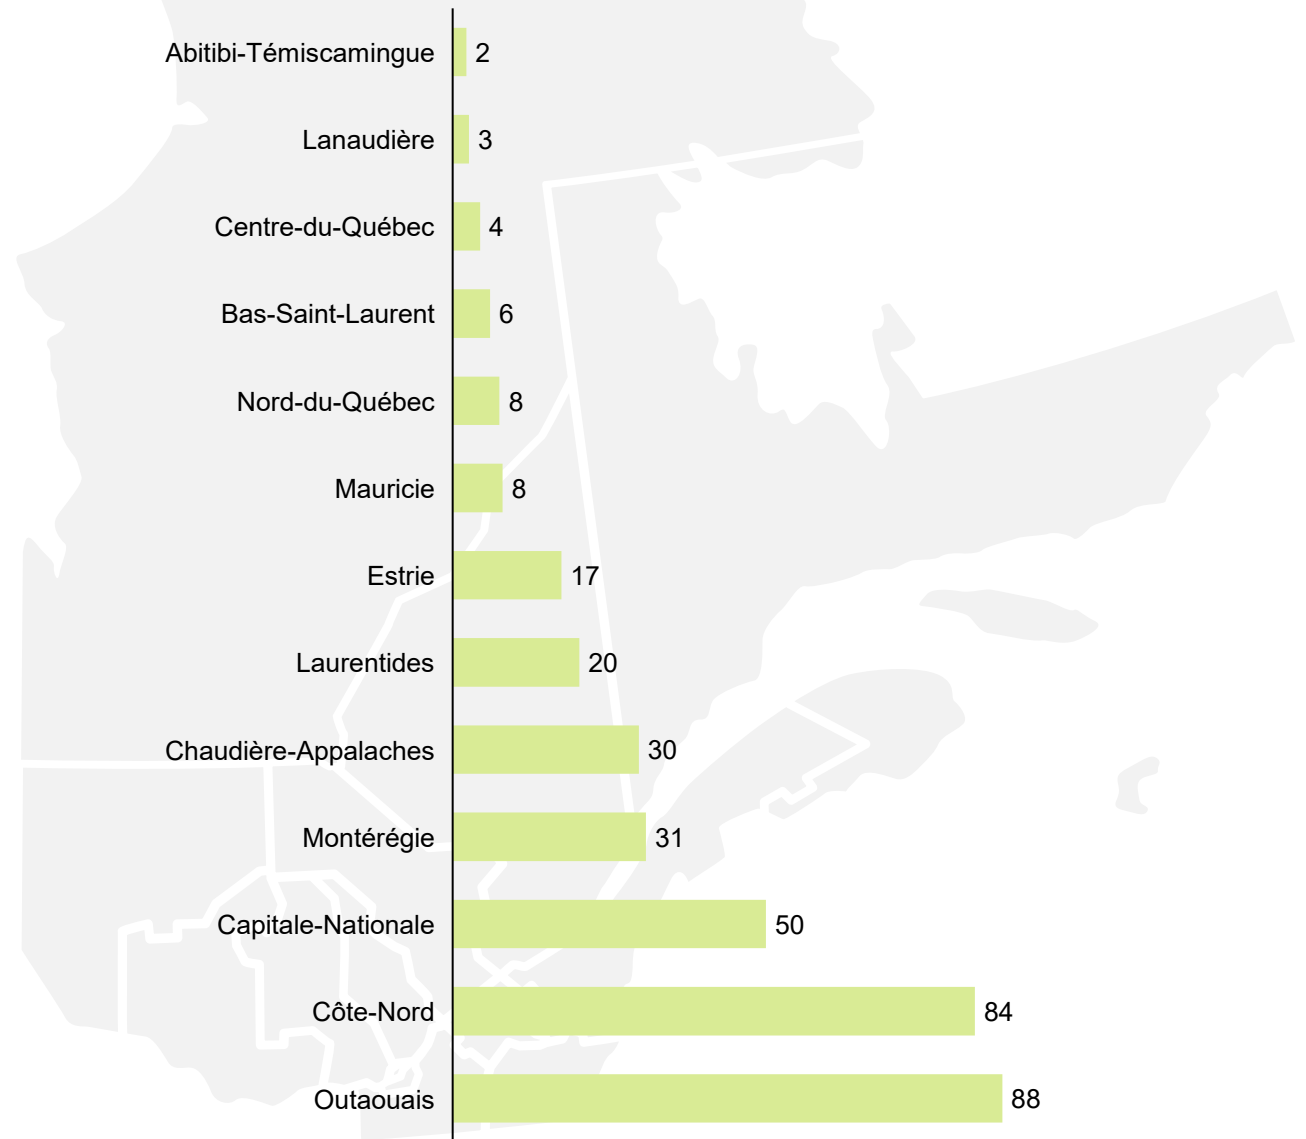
| Region | Value |
|---|---|
| Abitibi-Témiscamingue | 2 |
| Lanaudière | 3 |
| Centre-du-Québec | 4 |
| Bas-Saint-Laurent | 6 |
| Nord-du-Québec | 8 |
| Mauricie | 8 |
| Estrie | 17 |
| Laurentides | 20 |
| Chaudière-Appalaches | 30 |
| Montérégie | 31 |
| Capitale-Nationale | 50 |
| Côte-Nord | 84 |
| Outaouais | 88 |